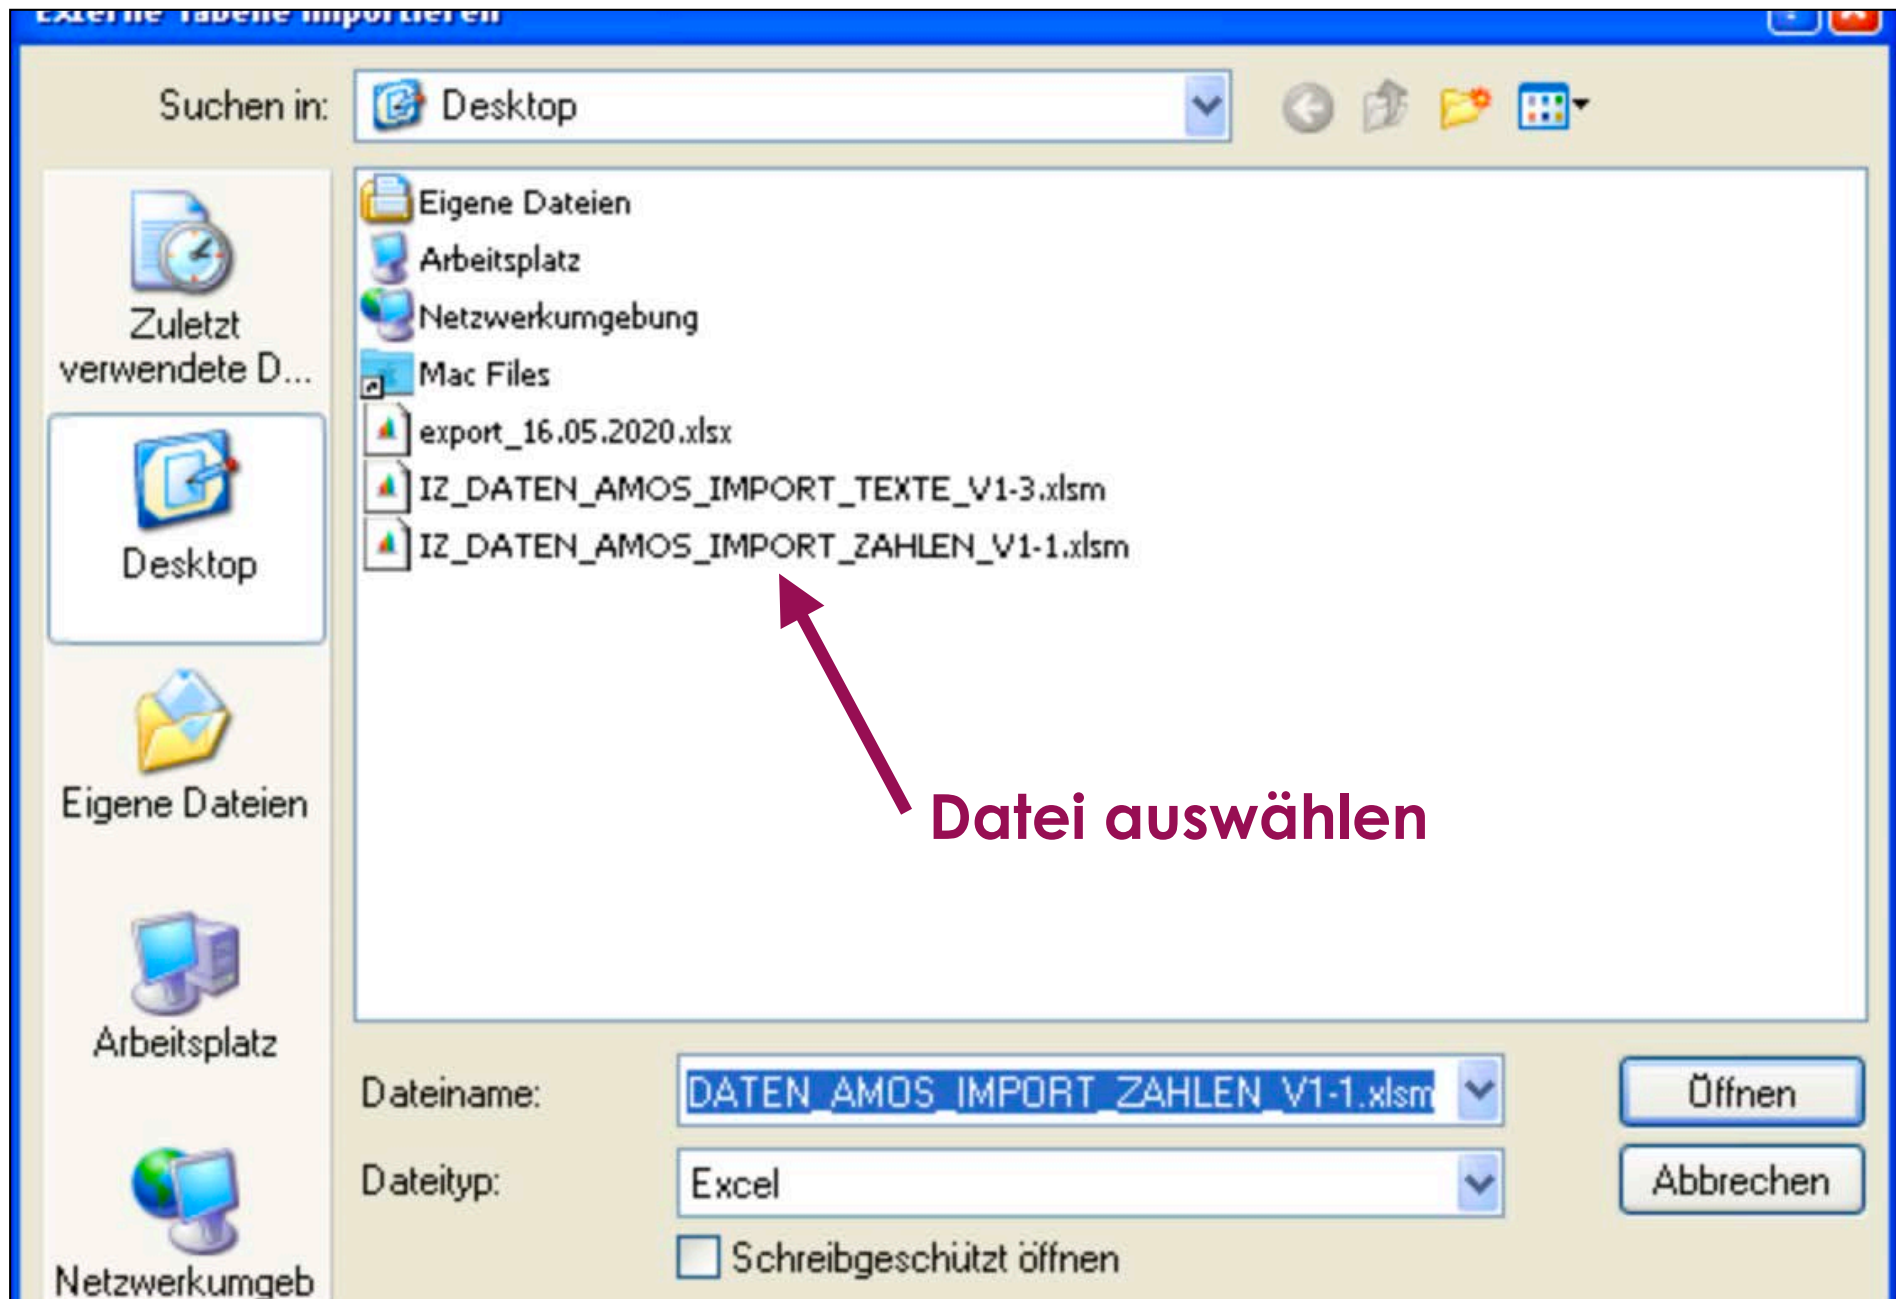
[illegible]

Suchen in: Desktop

Zuletzt verwendete D...

Desktop

Eigene Dateien

Arbeitsplatz

Netzwerkumgeb

Eigene Dateien
Arbeitsplatz
Netzwerkumgebung
Mac Files
export_16.05.2020.xlsx
IZ_DATEN_AMOS_IMPORT_TEXTE_V1-3.xlsm
IZ_DATEN_AMOS_IMPORT_ZAHLEN_V1-1.xlsm

Datei auswählen

Dateiname: DATEN_AMOS_IMPORT_ZAHLEN_V1-1.xlsm

Dateityp: Excel

Schreibgeschützt öffnen

Öffnen

Abbrechen